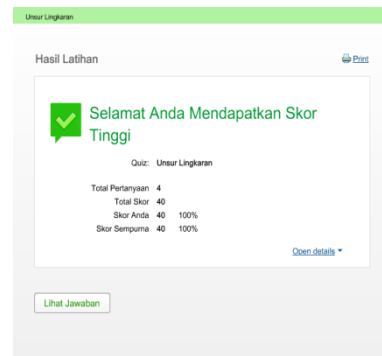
Unsur Lingkaran

Hasil Latihan

Print

Selamat Anda Mendapatkan Skor Tinggi

Quiz: Unsur Lingkaran

| | | |
|---|---|---|
| Total Pertanyaan | 4 | |
| Total Skor | 40 | |
| Skor Anda | 40 | 100% |
| Skor Sempurna | 40 | 100% |

Open details

Lihat Jawaban